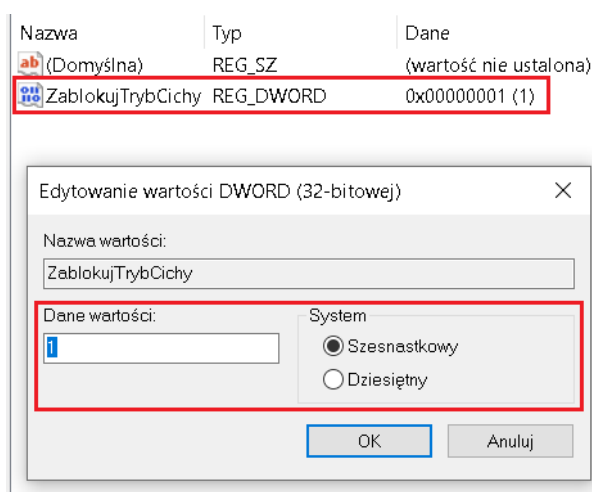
| Nazwa | Typ | Dane |
|---|---|---|
| (Domyślna) | REG_SZ | (wartość nie ustalona) |
| ZablokujTrybCichy | REG_DWORD | 0x00000001 (1) |

Edytowanie wartości DWORD (32-bitowej)

×

Nazwa wartości:

ZablokujTrybCichy

Dane wartości:

1

System

Szesnastkowy

Dziesiętny

OK

Anuluj